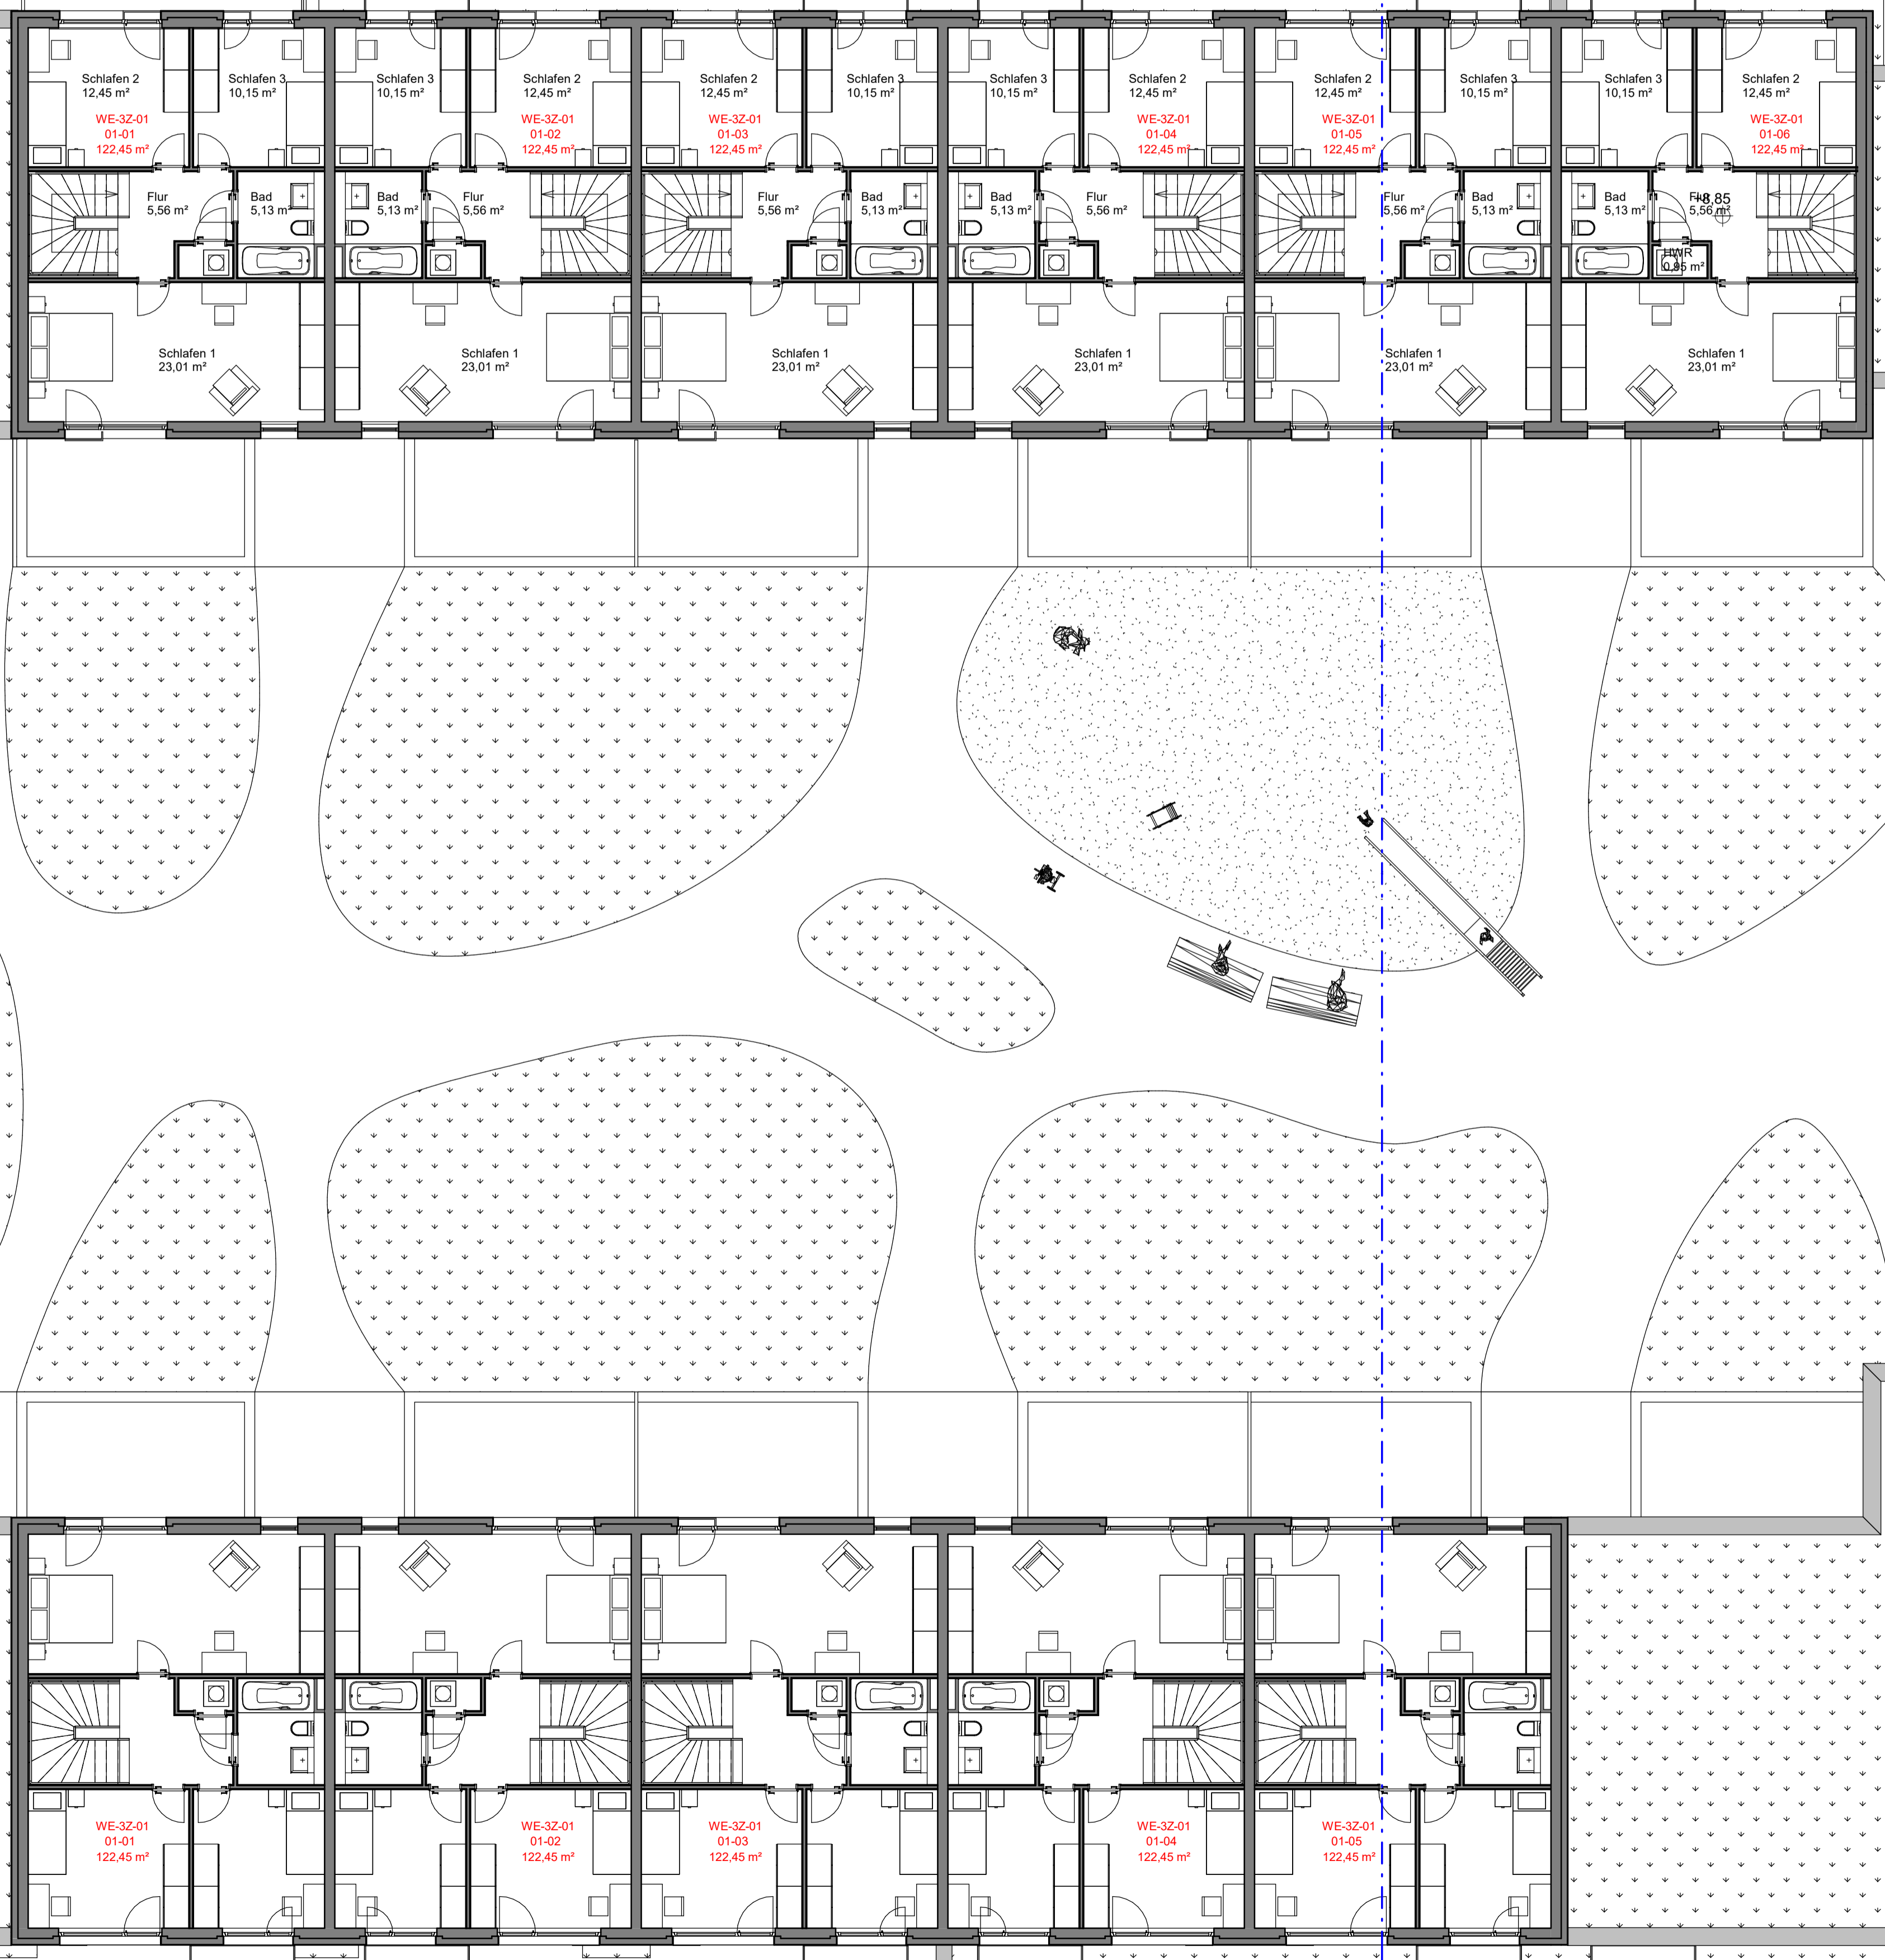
Schlafen 2
12,45 m²
WE-3Z-01
01-01
122,45 m²

Schlafen 3
10,15 m²

Schlafen 3
10,15 m²

Schlafen 2
12,45 m²
WE-3Z-01
01-02
122,45 m²

Schlafen 2
12,45 m²
WE-3Z-01
01-03
122,45 m²

Schlafen 3
10,15 m²

Schlafen 3
10,15 m²

Schlafen 2
12,45 m²
WE-3Z-01
01-04
122,45 m²

Schlafen 2
12,45 m²
WE-3Z-01
01-05
122,45 m²

Schlafen 3
10,15 m²

Schlafen 3
10,15 m²

Schlafen 2
12,45 m²
WE-3Z-01
01-06
122,45 m²

Flur
5,56 m²

Bad
5,13 m²

Bad
5,13 m²

Flur
5,56 m²

Flur
5,56 m²

Bad
5,13 m²

Bad
5,13 m²

Flur
5,56 m²

Flur
5,56 m²

Bad
5,13 m²

Bad
5,13 m²

Flur
5,56 m²
+8,85

HWR
0,95 m²

Schlafen 1
23,01 m²

Schlafen 1
23,01 m²

Schlafen 1
23,01 m²

Schlafen 1
23,01 m²

Schlafen 1
23,01 m²

Schlafen 1
23,01 m²

WE-3Z-01
01-01
122,45 m²

WE-3Z-01
01-02
122,45 m²

WE-3Z-01
01-03
122,45 m²

WE-3Z-01
01-04
122,45 m²

WE-3Z-01
01-05
122,45 m²